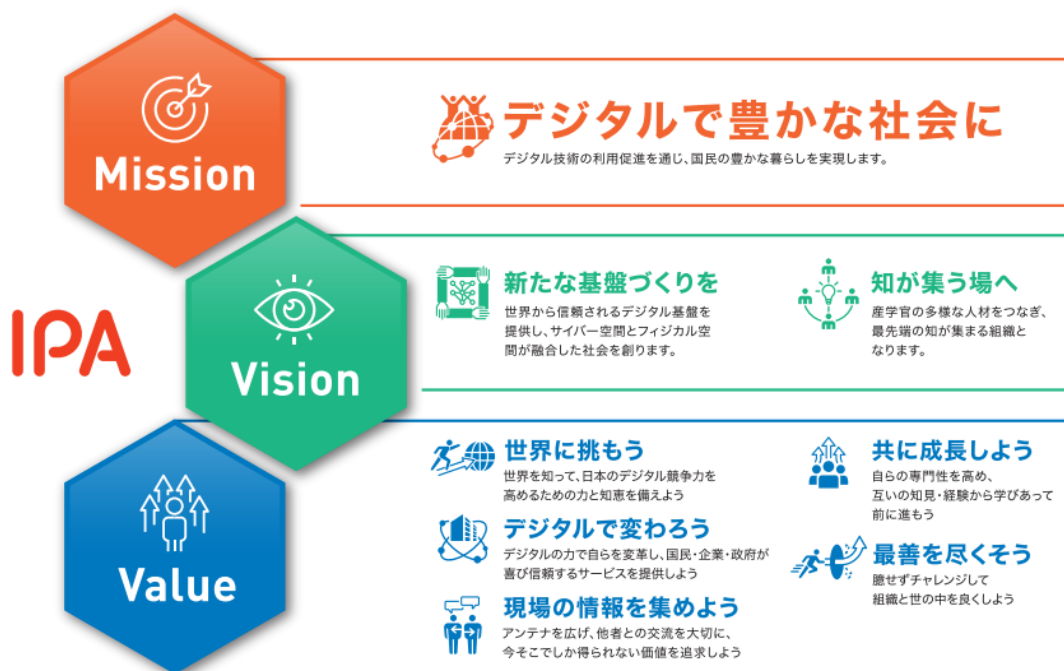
IPA

Mission

デジタルで豊かな社会に
デジタル技術の利用促進を通じ、国民の豊かな暮らしを実現します。

Vision

新たな基盤づくりを
世界から信頼されるデジタル基盤を提供し、サイバー空間とフィジカル空間が融合した社会を創ります。

知が集う場へ
産学官の多様な人材をつなぎ、最先端の知が集まる組織となります。

Value

世界に挑もう
世界を知って、日本のデジタル競争力を高めるための力と知恵を備えよう

デジタルで変わろう
デジタルの力で自らを変革し、国民・企業・政府が喜び信頼するサービスを提供しよう

現場の情報を集めよう
アンテナを広げ、他者との交流を大切に、今そこでしか得られない価値を追求しよう

共に成長しよう
自らの専門性を高め、互いの知見・経験から学びあって前に進もう

最善を尽くそう
臆せずチャレンジして組織と世の中を良くしよう